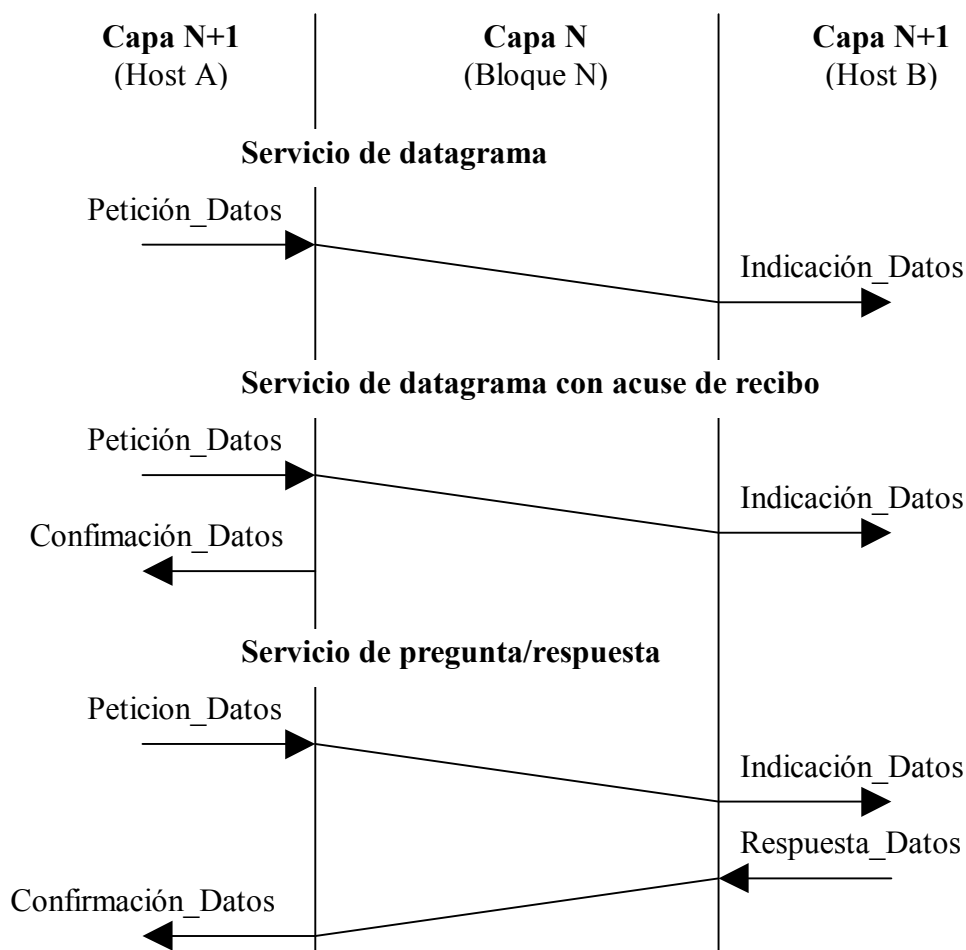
**Capa N+1**
(Host A)

**Capa N**
(Bloque N)

**Capa N+1**
(Host B)

**Servicio de datagrama**

Petición_Datos

Indicación_Datos

**Servicio de datagrama con acuse de recibo**

Petición_Datos

Indicación_Datos

Confimación_Datos

**Servicio de pregunta/respuesta**

Peticion_Datos

Indicación_Datos

Respuesta_Datos

Confirmación_Datos